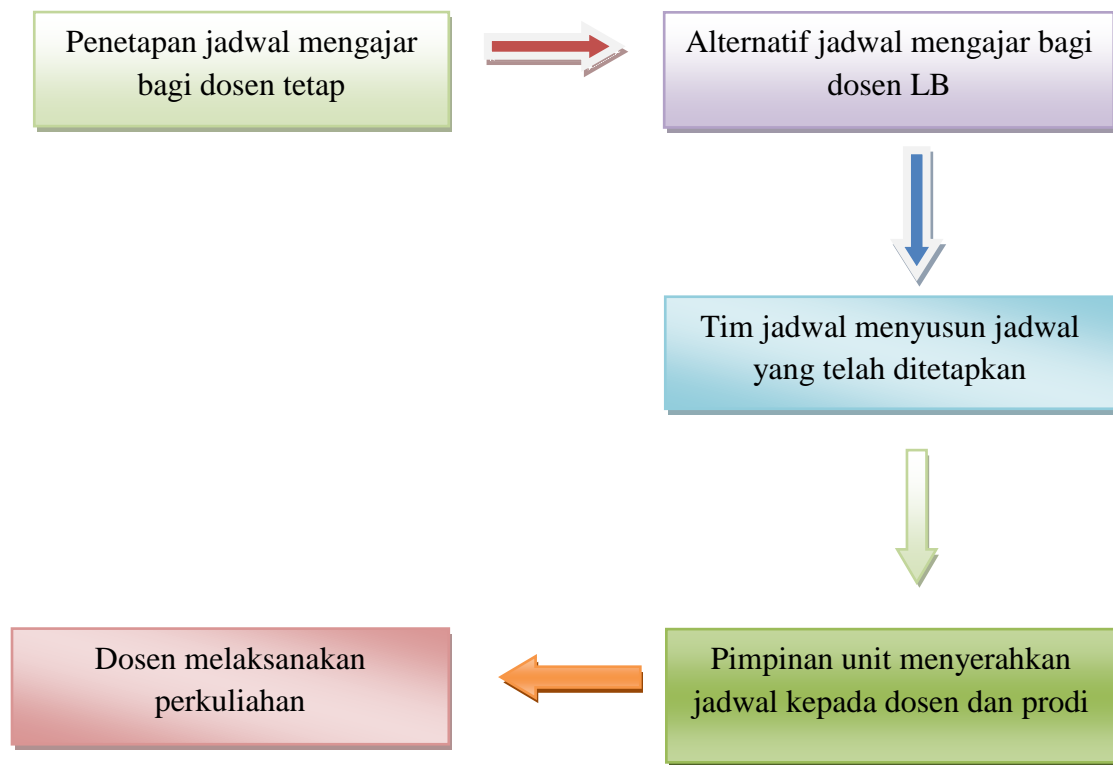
Penetapan jadwal mengajar bagi dosen tetap

Alternatif jadwal mengajar bagi dosen LB

Tim jadwal menyusun jadwal yang telah ditetapkan

Pimpinan unit menyerahkan jadwal kepada dosen dan prodi

Dosen melaksanakan perkuliahan